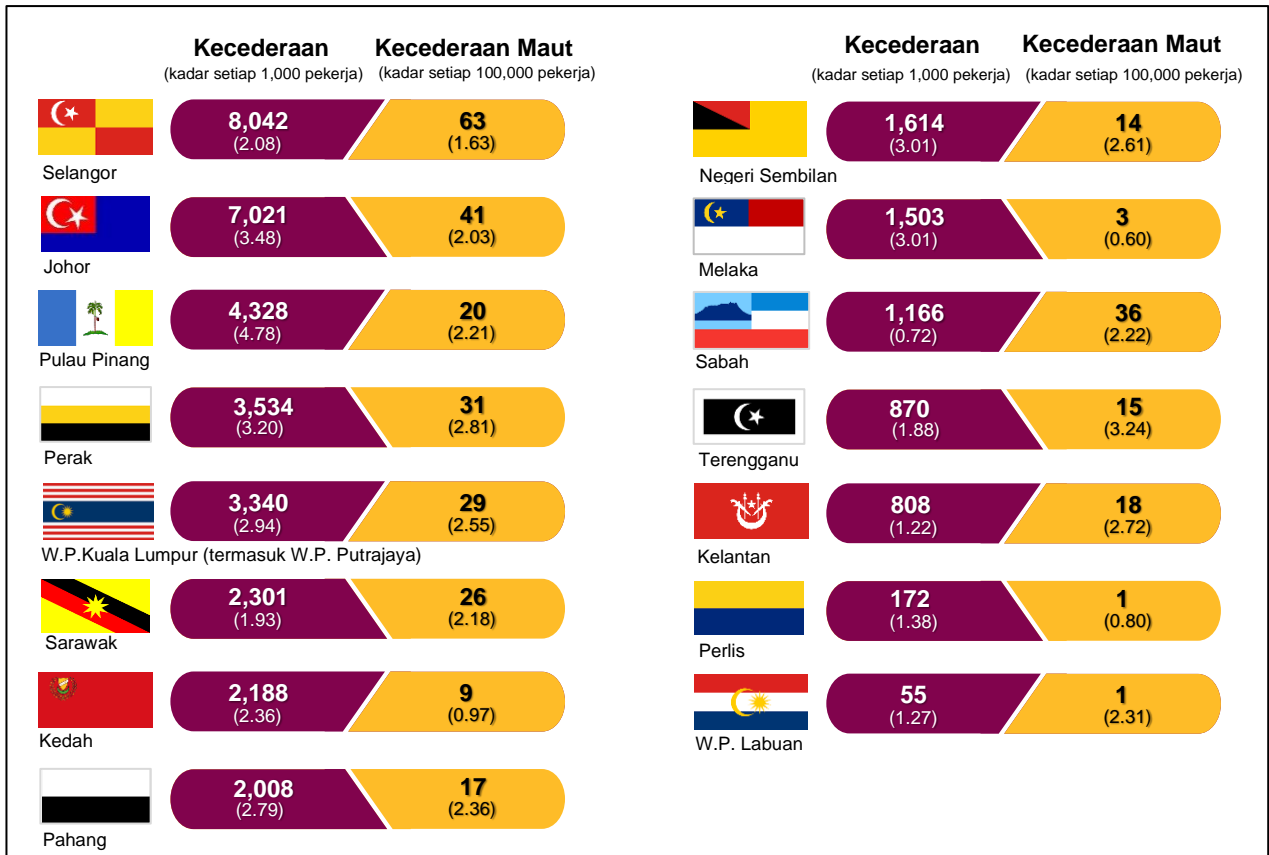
| | Kecederaan (kadar setiap 1,000 pekerja) | Kecederaan Maut (kadar setiap 100,000 pekerja) |
|---|---|---|
| Selangor | 8,042 (2.08) | 63 (1.63) |
| Johor | 7,021 (3.48) | 41 (2.03) |
| Pulau Pinang | 4,328 (4.78) | 20 (2.21) |
| Perak | 3,534 (3.20) | 31 (2.81) |
| W.P.Kuala Lumpur (termasuk W.P. Putrajaya) | 3,340 (2.94) | 29 (2.55) |
| Sarawak | 2,301 (1.93) | 26 (2.18) |
| Kedah | 2,188 (2.36) | 9 (0.97) |
| Pahang | 2,008 (2.79) | 17 (2.36) |

| | Kecederaan (kadar setiap 1,000 pekerja) | Kecederaan Maut (kadar setiap 100,000 pekerja) |
|---|---|---|
| Negeri Sembilan | 1,614 (3.01) | 14 (2.61) |
| Melaka | 1,503 (3.01) | 3 (0.60) |
| Sabah | 1,166 (0.72) | 36 (2.22) |
| Terengganu | 870 (1.88) | 15 (3.24) |
| Kelantan | 808 (1.22) | 18 (2.72) |
| Perlis | 172 (1.38) | 1 (0.80) |
| W.P. Labuan | 55 (1.27) | 1 (2.31) |